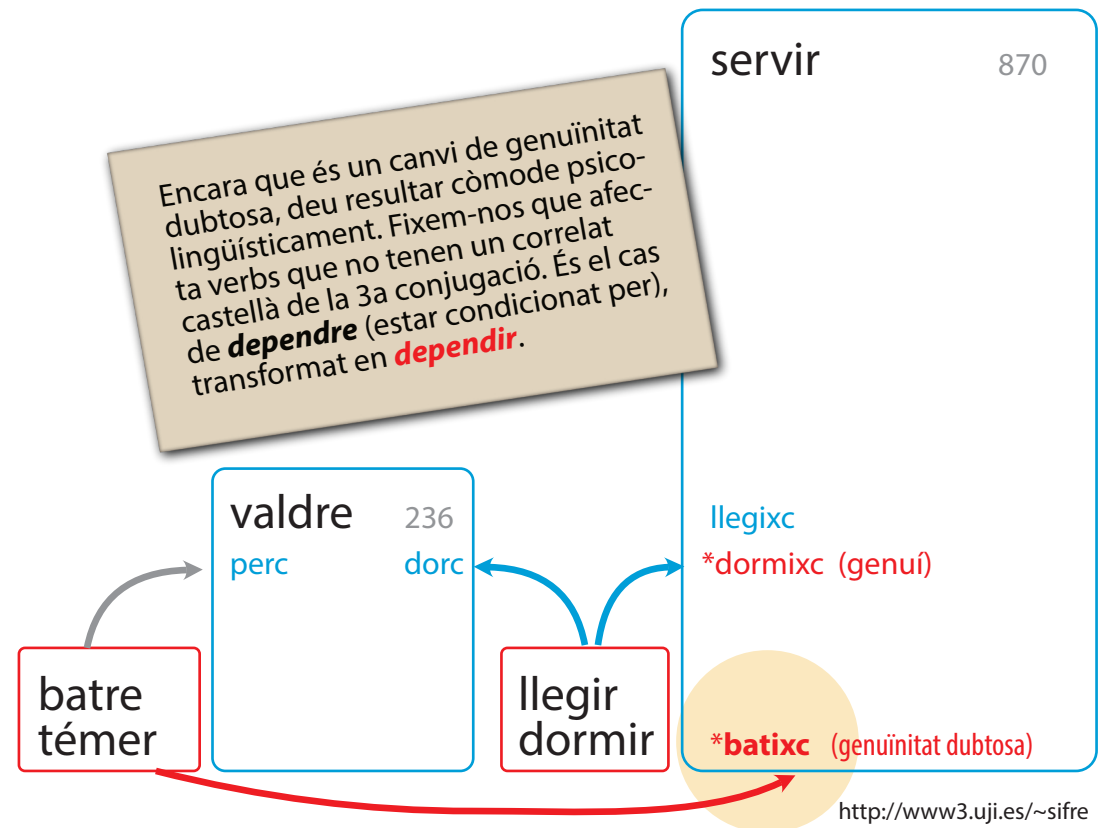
servir 870

Encara que és un canvi de genuïnitat dubtosa, deu resultar còmode psicolingüísticament. Fixem-nos que afecta verbs que no tenen un correlat castellà de la 3a conjugació. És el cas de ***dependre*** (estar condicionat per), transformat en ***dependir***.

valdre 236
perc dorc

llegixc
*dormixc (genuí)

batre
témer

llegir
dormir

***batixc** (genuïnitat dubtosa)

http://www3.uji.es/~sifre